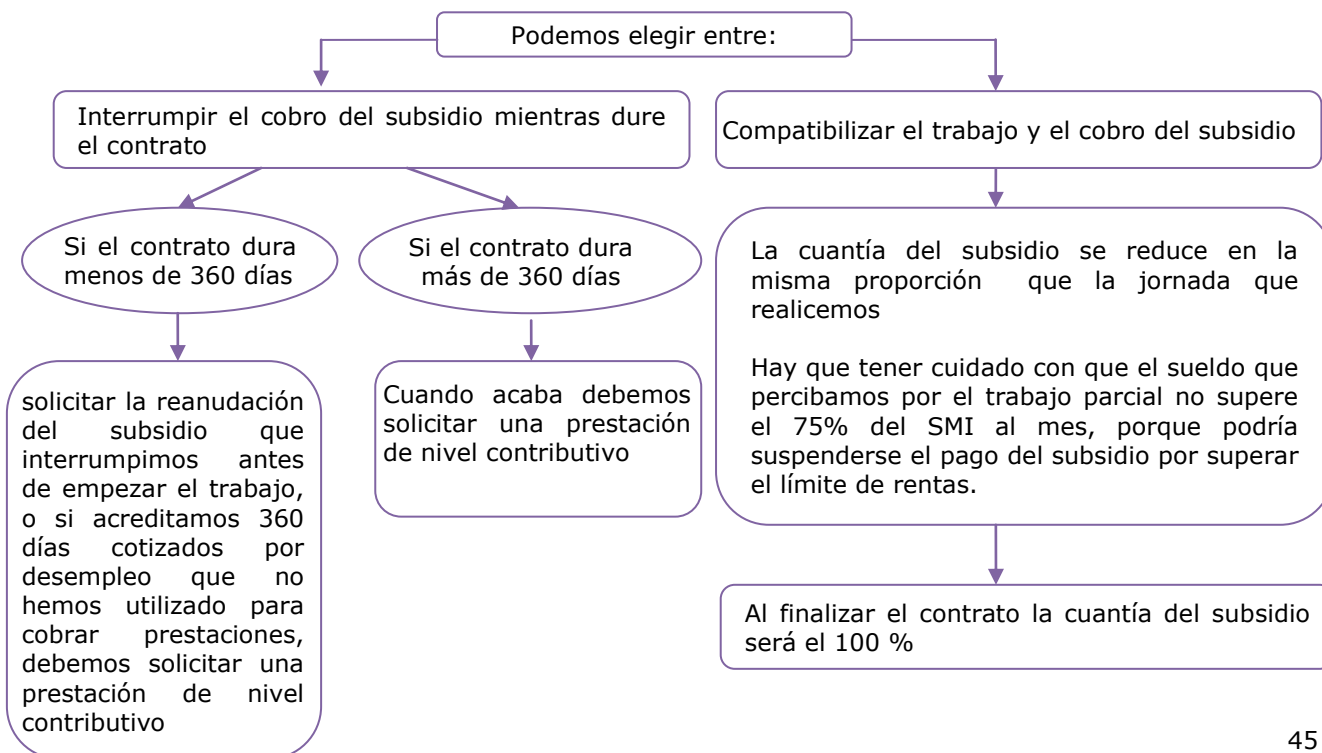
Podemos elegir entre:

Interrumpir el cobro del subsidio mientras dure el contrato

Si el contrato dura menos de 360 días

solicitar la reanudación del subsidio que interrumpimos antes de empezar el trabajo, o si acreditamos 360 días cotizados por desempleo que no hemos utilizado para cobrar prestaciones, debemos solicitar una prestación de nivel contributivo

Si el contrato dura más de 360 días

Cuando acaba debemos solicitar una prestación de nivel contributivo

Compatibilizar el trabajo y el cobro del subsidio

La cuantía del subsidio se reduce en la misma proporción que la jornada que realicemos

Hay que tener cuidado con que el sueldo que percibamos por el trabajo parcial no supere el 75% del SMI al mes, porque podría suspenderse el pago del subsidio por superar el límite de rentas.

Al finalizar el contrato la cuantía del subsidio será el 100 %

45